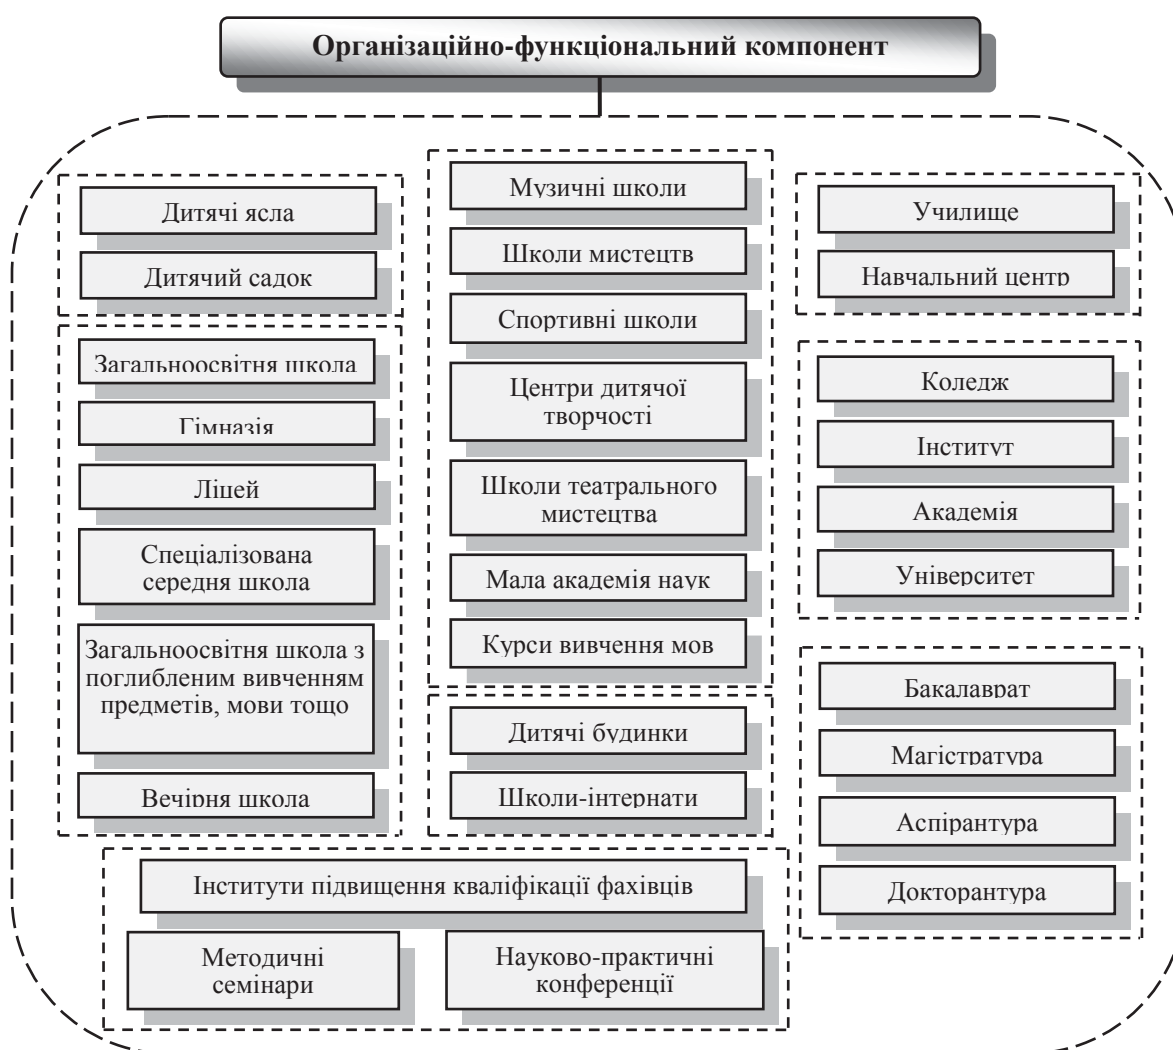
Організаційно-функціональний компонент

Дитячі ясла

Дитячий садок

Загальноосвітня школа

Гімназія

Ліцей

Спеціалізована середня школа

Загальноосвітня школа з поглибленим вивченням предметів, мови тощо

Вечірня школа

Музичні школи

Школи мистецтв

Спортивні школи

Центри дитячої творчості

Школи театрального мистецтва

Мала академія наук

Курси вивчення мов

Дитячі будинки

Школи-інтернати

Училище

Навчальний центр

Коледж

Інститут

Академія

Університет

Бакалаврат

Магістратура

Аспірантура

Докторантура

Інститути підвищення кваліфікації фахівців

Методичні семінари

Науково-практичні конференції